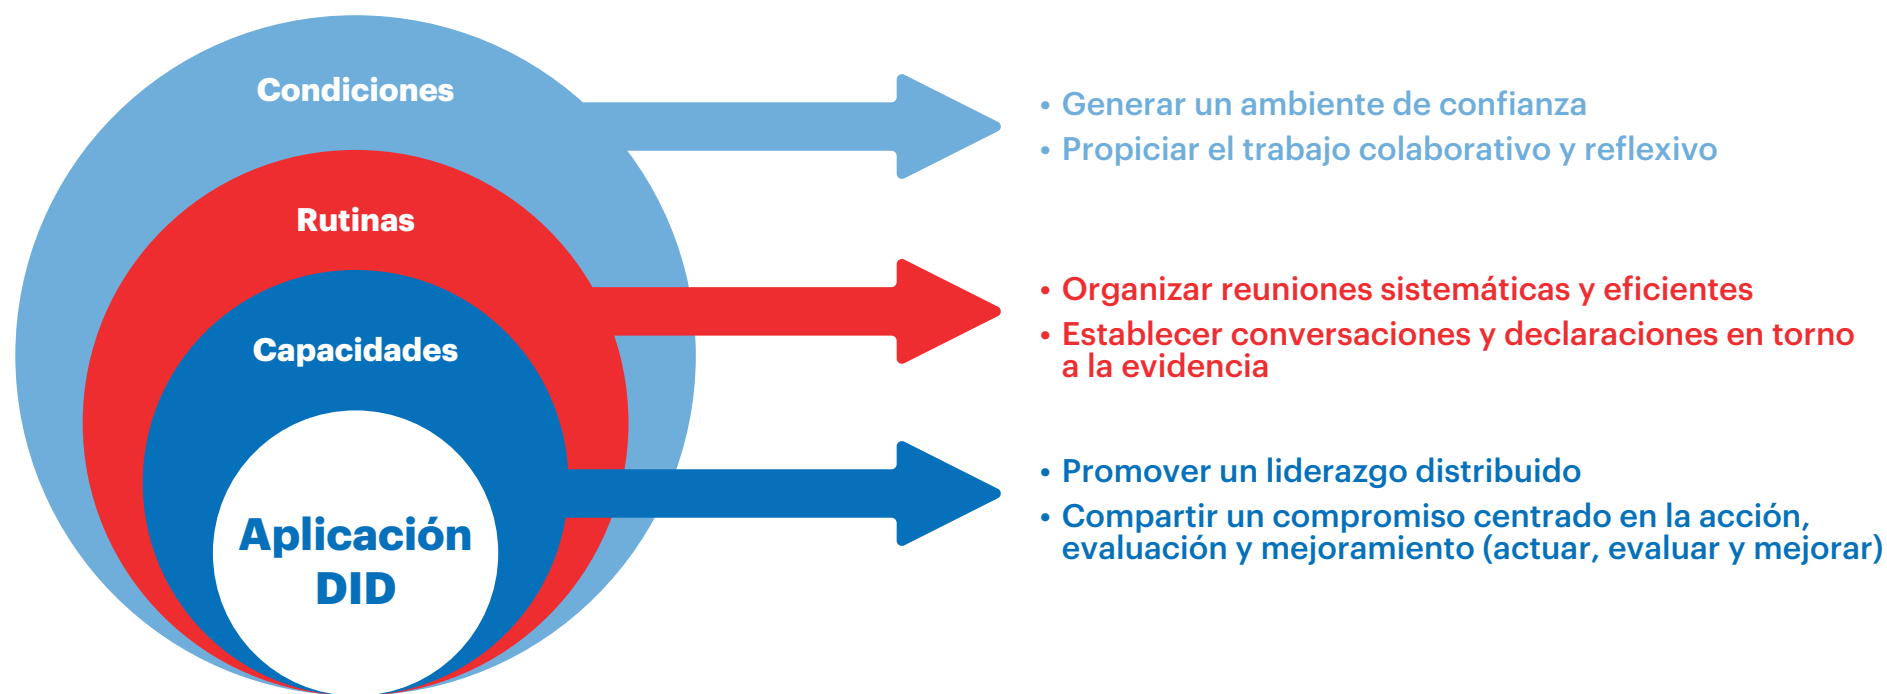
Condiciones

Rutinas

Capacidades

Aplicación DID

• Generar un ambiente de confianza
• Propiciar el trabajo colaborativo y reflexivo

• Organizar reuniones sistemáticas y eficientes
• Establecer conversaciones y declaraciones en torno a la evidencia

• Promover un liderazgo distribuido
• Compartir un compromiso centrado en la acción, evaluación y mejoramiento (actuar, evaluar y mejorar)